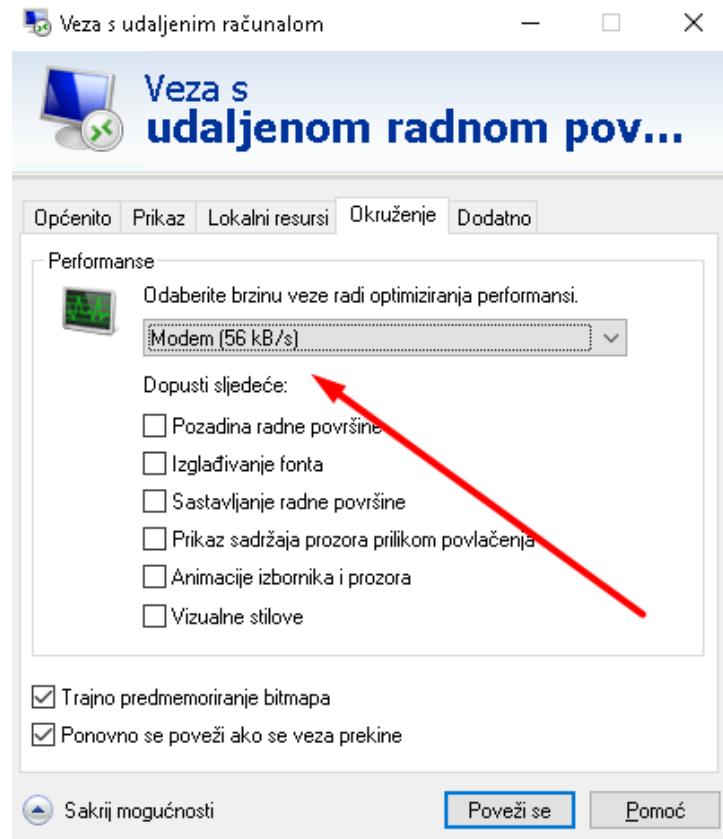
Veza s udaljenim računalom

Veza s
udaljenom radnom pov...

Općenito | Prikaz | Lokalni resursi | Okruženje | Dodatno

Performanse

Odaberite brzinu veze radi optimiziranja performansi.

Modem (56 kB/s)

Dopusti sljedeće:

Pozadina radne površine

Izglađivanje fonta

Sastavljanje radne površine

Prikaz sadržaja prozora prilikom povlačenja

Animacije izbornika i prozora

Vizualne stilove

Trajno predmemoriranje bitmapa

Ponovno se poveži ako se veza prekine

Sakrij mogućnosti

Poveži se

Pomoć